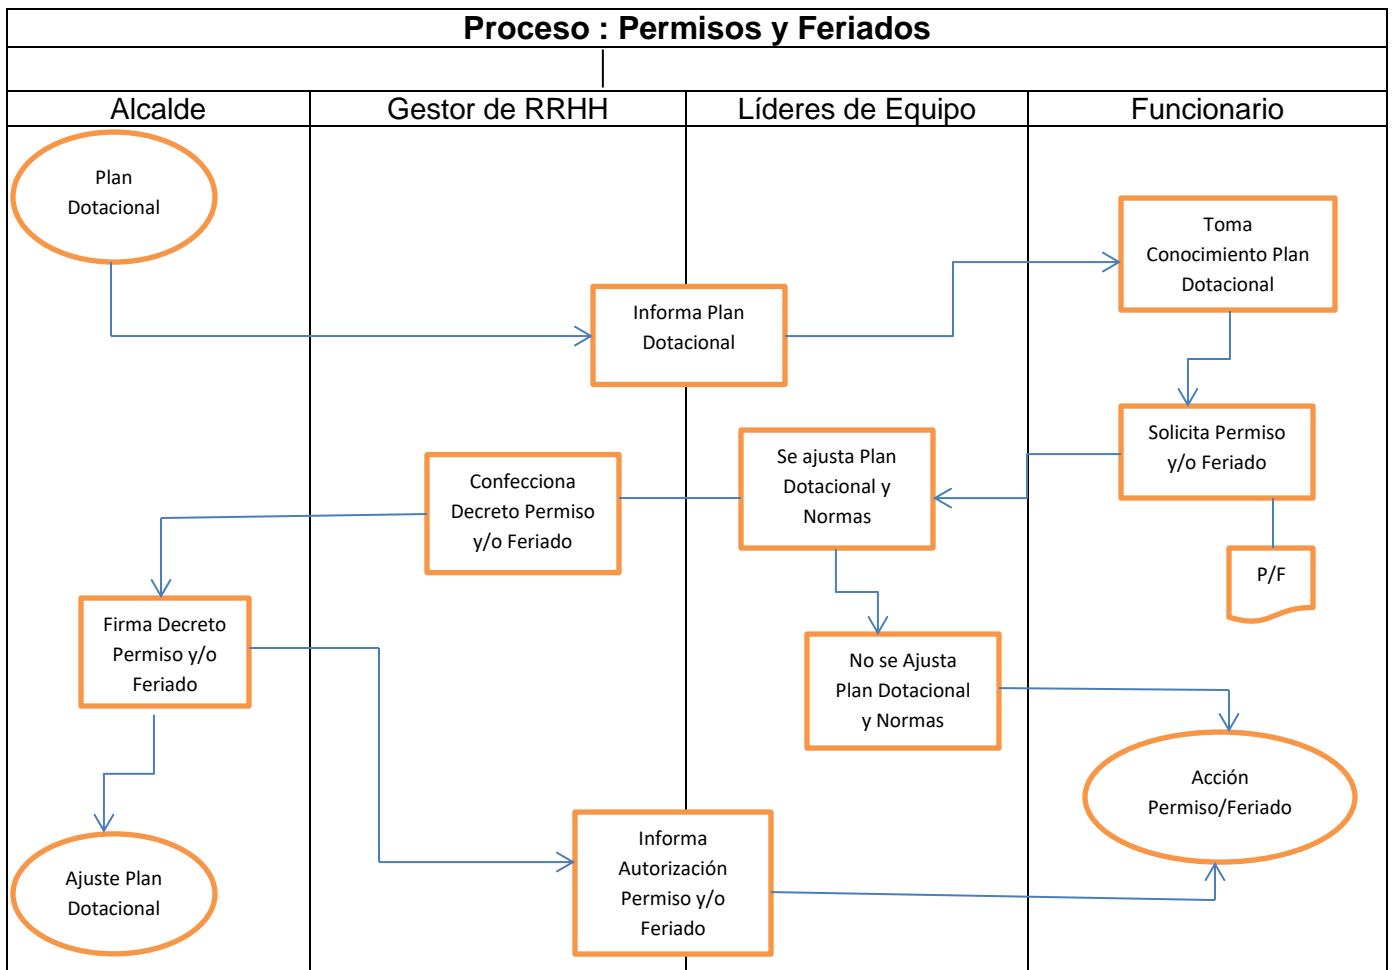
Proceso : Permisos y Feriados

| Alcalde | Gestor de RRHH | Líderes de Equipo | Funcionario |
|---|---|---|---|

Plan Dotacional

Informa Plan Dotacional

Toma Conocimiento Plan Dotacional

Solicita Permiso y/o Feriado

P/F

Se ajusta Plan Dotacional y Normas

Confecciona Decreto Permiso y/o Feriado

Firma Decreto Permiso y/o Feriado

No se Ajusta Plan Dotacional y Normas

Acción Permiso/Feriado

Ajuste Plan Dotacional

Informa Autorización Permiso y/o Feriado